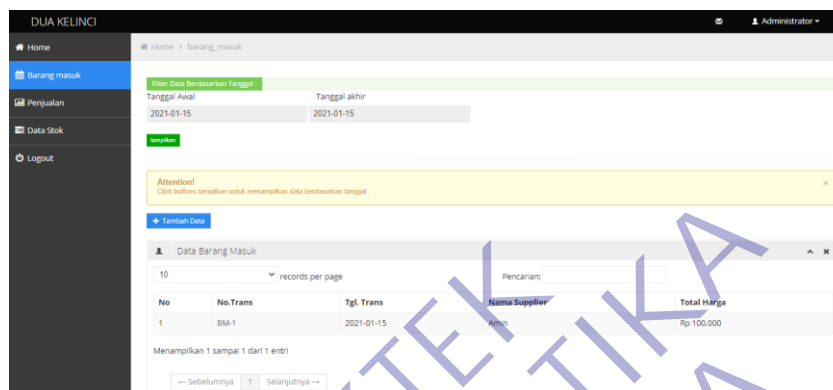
DUA KELINCI

Administrator

Home

Barang masuk

Penjualan

Data Stok

Logout

Home > barang_masuk

Filter Data Berdasarkan Tanggal

Tanggal Awal

2021-01-15

Tanggal akhir

2021-01-15

tampilkan

Attention!
Click buttons tampilkan untuk menampilkan data berdasarkan tanggal.

×

+ Tambah Data

Data Barang Masuk

10 records per page

Pencarian:

| No | No.Trans | Tgl. Trans | Nama Supplier | Total Harga |
|---|---|---|---|---|
| 1 | BM-1 | 2021-01-15 | Amin | Rp 100.000 |

Menampilkan 1 sampai 1 dari 1 entri

← Sebelumnya 1 Selanjutnya →